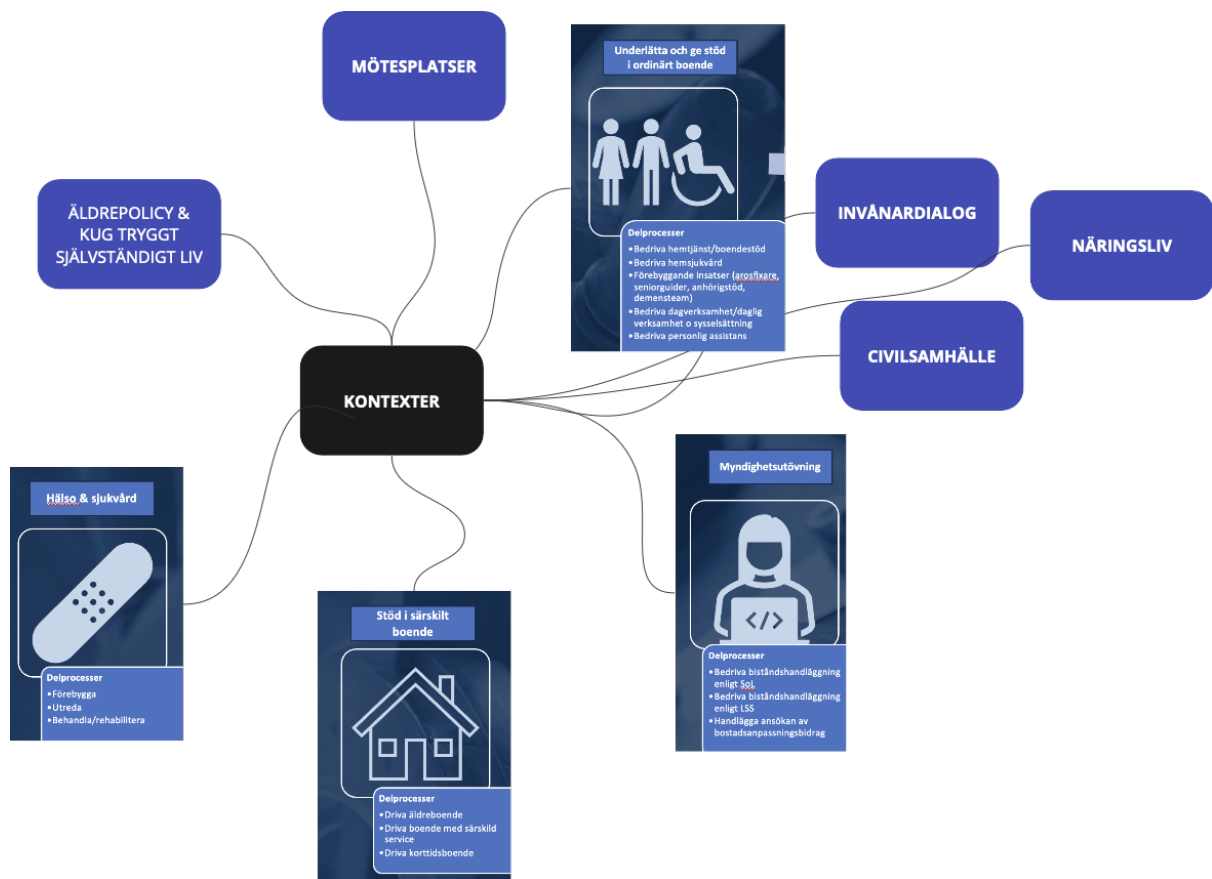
MÖTESPLATSER

Underlätta och ge stöd i ordinärt boende

Delprocesser
• Bedriva hemtjänst/boendestöd
• Bedriva hemsjukvård
• Förebyggande insatser (arosfixare, seniorguider, anhörigstöd, demensteam)
• Bedriva dagverksamhet/daglig verksamhet o sysselsättning
• Bedriva personlig assistans

ÄLDREPOLICY & KUG TRYGGT SJÄLVSTÄNDIGT LIV

INVÅNARDIALOG

NÄRINGSLIV

CIVILSAMHÄLLE

KONTEXTER

Hälso & sjukvård

Delprocesser
• Förebygga
• Utreda
• Behandla/rehabilitera

Myndighetsutövning

Delprocesser
• Bedriva biståndshandläggning enligt SoL
• Bedriva biståndshandläggning enligt LSS
• Handlägga ansökan av bostadsanpassningsbidrag

Stöd i särskilt boende

Delprocesser
• Driva äldreboende
• Driva boende med särskild service
• Driva korttidsboende